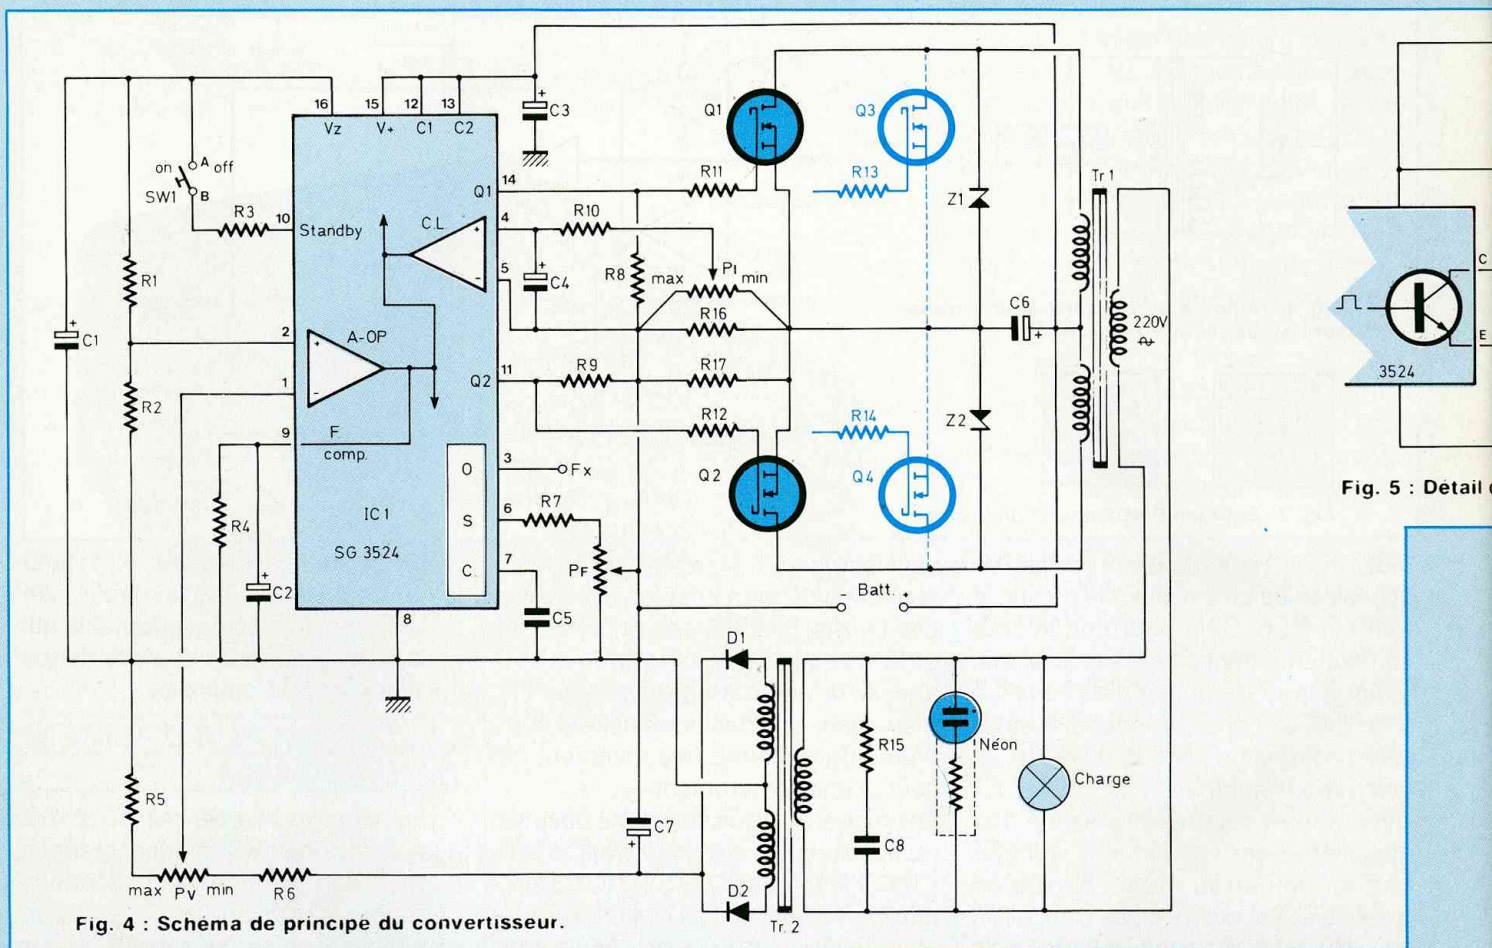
16 15 12 13
Vz V+ C1 C2
C3
Q1
Q3
on A off
SW1 B
R3 10 Standby
CL
14 Q1
4
R11
R13
Z1
Tr 1
R10
R1
5
C4
R8 max P1 min
C6
220V
C1
2
A-OP
R16
R2
1
Q2 11
R9
R17
9
F comp.
R12
R14
Z2
3 O Fx
Q2
Q4
R4
IC1
SG 3524
S 6 R7
C 7
PF
C2
C5
8
Batt.
- +
D1
R15
Néon
Charge
R5
C7
C8
max Pv min R6
D2
Tr. 2
Fig. 4 : Schéma de principe du convertisseur.
C
E
3524
Fig. 5 : Détail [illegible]